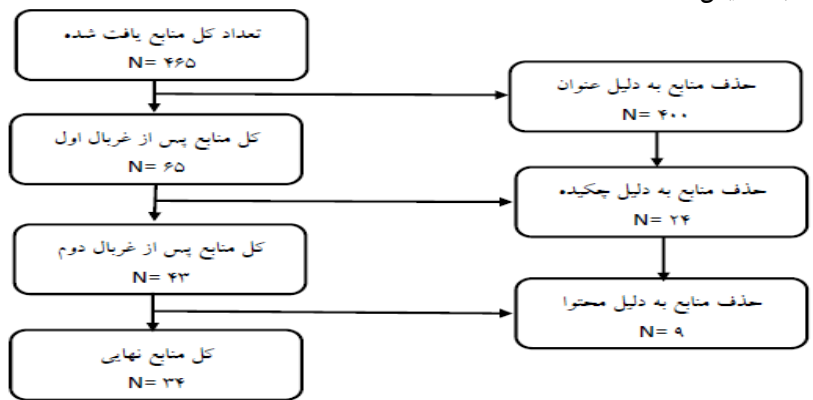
تعداد کل منابع یافت شده
N= ۴۶۵

حذف منابع به دلیل عنوان
N= ۴۰۰

کل منابع پس از غربال اول
N= ۶۵

حذف منابع به دلیل چکیده
N= ۲۴

کل منابع پس از غربال دوم
N= ۴۳

حذف منابع به دلیل محتوا
N= ۹

کل منابع نهایی
N= ۳۴